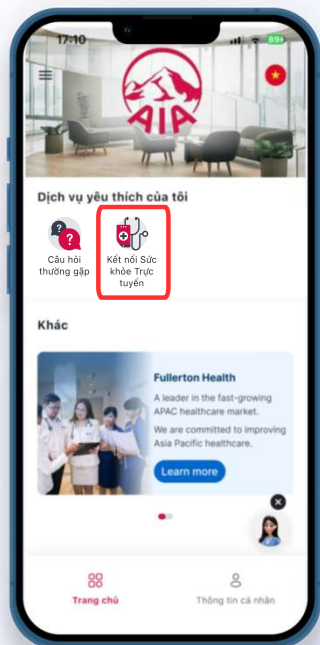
17:10

89

AIA

Dịch vụ yêu thích của tôi

Câu hỏi thường gặp

Kết nối Sức khỏe Trực tuyến

Khác

Fullerton Health

A leader in the fast-growing APAC healthcare market.

We are committed to improving Asia Pacific healthcare.

Learn more

Trang chủ

Thông tin cá nhân